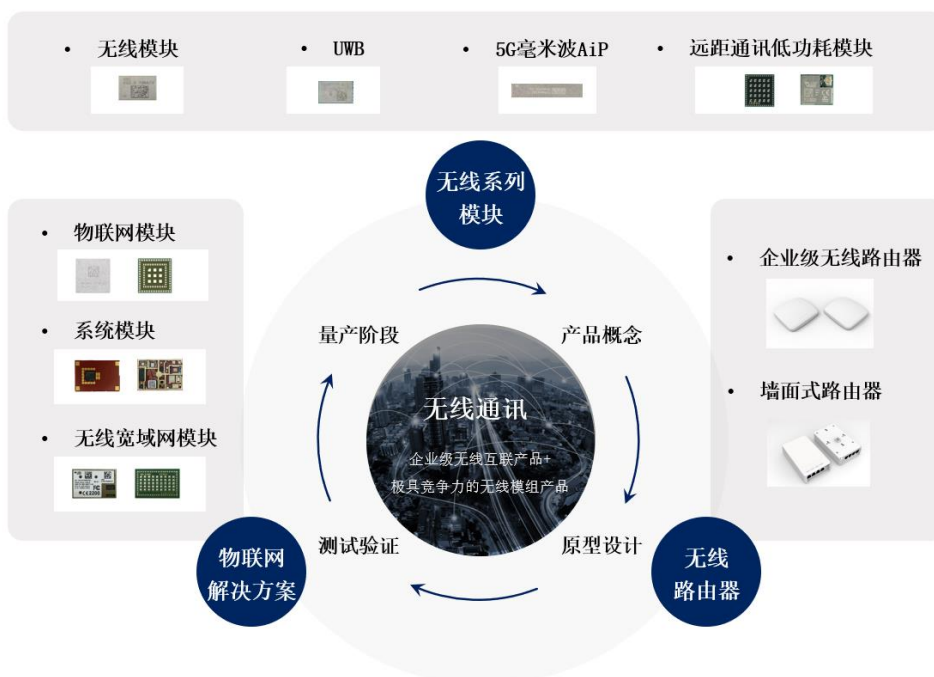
• 无线模块
• UWB
• 5G毫米波AiP
• 远距通讯低功耗模块

无线系列模块

• 物联网模块
• 系统模块
• 无线宽域网模块

• 企业级无线路由器
• 墙面式路由器

量产阶段
产品概念
无线通讯
企业级无线互联产品+
极具竞争力的无线模组产品
测试验证
原型设计

物联网解决方案

无线路由器